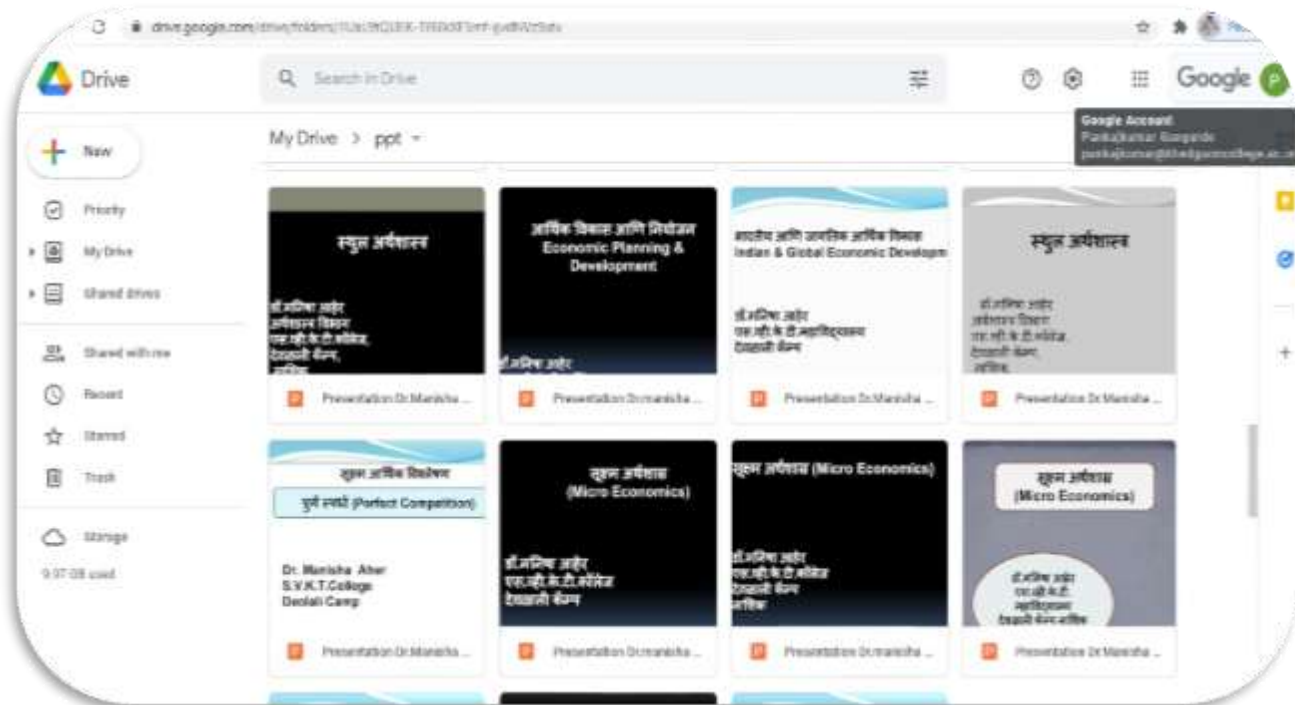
drive.google.com/drive/folders/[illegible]

Drive

Search in Drive

Google

Google Account
Pankajkumar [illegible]
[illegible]

New

Priority

My Drive

Shared drives

Shared with me

Recent

Starred

Trash

Storage

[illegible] used

My Drive > ppt

स्थूल अर्थशास्त्र

डॉ.मनिषा अहेर
अर्थशास्त्र विभाग
एस.व्ही.के.टी.कॉलेज,
देवळाली कॅम्प,
नाशिक

Presentation Dr.Manisha ...

आर्थिक विकास आणि नियोजन
Economic Planning & Development

डॉ.मनिषा अहेर

Presentation Dr.manisha ...

भारतीय आणि जागतिक आर्थिक विकास
Indian & Global Economic Developm

डॉ.मनिषा अहेर
एस.व्ही.के.टी.महाविद्यालय
देवळाली कॅम्प

Presentation Dr.Manisha ...

स्थूल अर्थशास्त्र

डॉ.मनिषा अहेर
अर्थशास्त्र विभाग
एस.व्ही.के.टी.कॉलेज,
देवळाली कॅम्प,
नाशिक

Presentation Dr.Manisha ...

सूक्ष्म आर्थिक विश्लेषण

पूर्ण स्पर्धा (Perfect Competition)

Dr. Manisha Aher
S.V.K.T.College
Deolali Camp

Presentation Dr.Manisha ...

सूक्ष्म अर्थशास्त्र
(Micro Economics)

डॉ.मनिषा अहेर
एस.व्ही.के.टी.कॉलेज
देवळाली कॅम्प

Presentation Dr.manisha ...

सूक्ष्म अर्थशास्त्र (Micro Economics)

डॉ.मनिषा अहेर
एस.व्ही.के.टी.कॉलेज
देवळाली कॅम्प
नाशिक

Presentation Dr.manisha ...

सूक्ष्म अर्थशास्त्र
(Micro Economics)

डॉ.मनिषा अहेर
एस.व्ही.के.टी.
महाविद्यालय
देवळाली कॅम्प नाशिक

Presentation Dr.Manisha ...